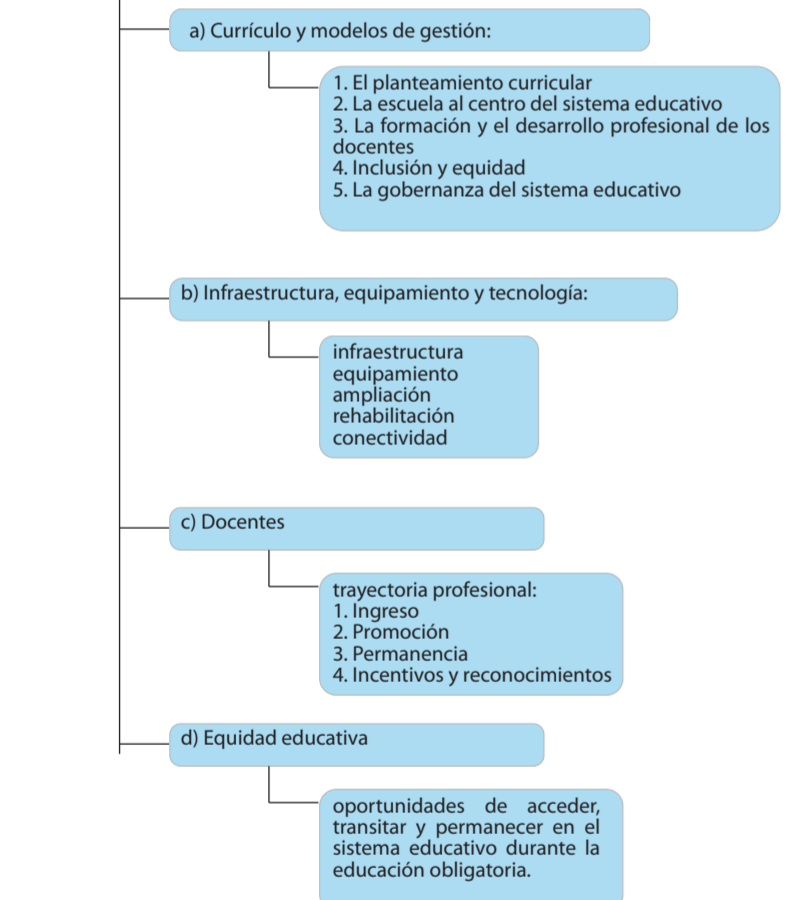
a) Currículo y modelos de gestión:

1. El planteamiento curricular
2. La escuela al centro del sistema educativo
3. La formación y el desarrollo profesional de los docentes
4. Inclusión y equidad
5. La gobernanza del sistema educativo

b) Infraestructura, equipamiento y tecnología:

infraestructura
equipamiento
ampliación
rehabilitación
conectividad

c) Docentes

trayectoria profesional:
1. Ingreso
2. Promoción
3. Permanencia
4. Incentivos y reconocimientos

d) Equidad educativa

oportunidades de acceder, transitar y permanecer en el sistema educativo durante la educación obligatoria.